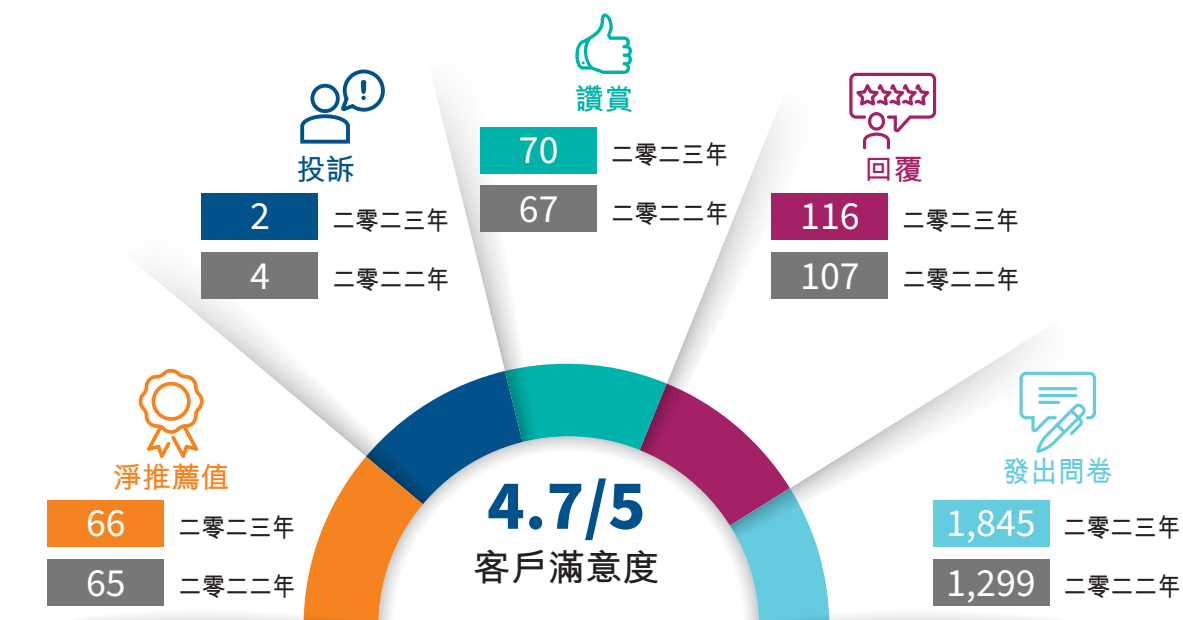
讚賞

| 70 | 二零二三年 |
|---|---|
| 67 | 二零二二年 |

投訴

| 2 | 二零二三年 |
|---|---|
| 4 | 二零二二年 |

回覆

| 116 | 二零二三年 |
|---|---|
| 107 | 二零二二年 |

淨推薦值

| 66 | 二零二三年 |
|---|---|
| 65 | 二零二二年 |

發出問卷

| 1,845 | 二零二三年 |
|---|---|
| 1,299 | 二零二二年 |

4.7/5
客戶滿意度